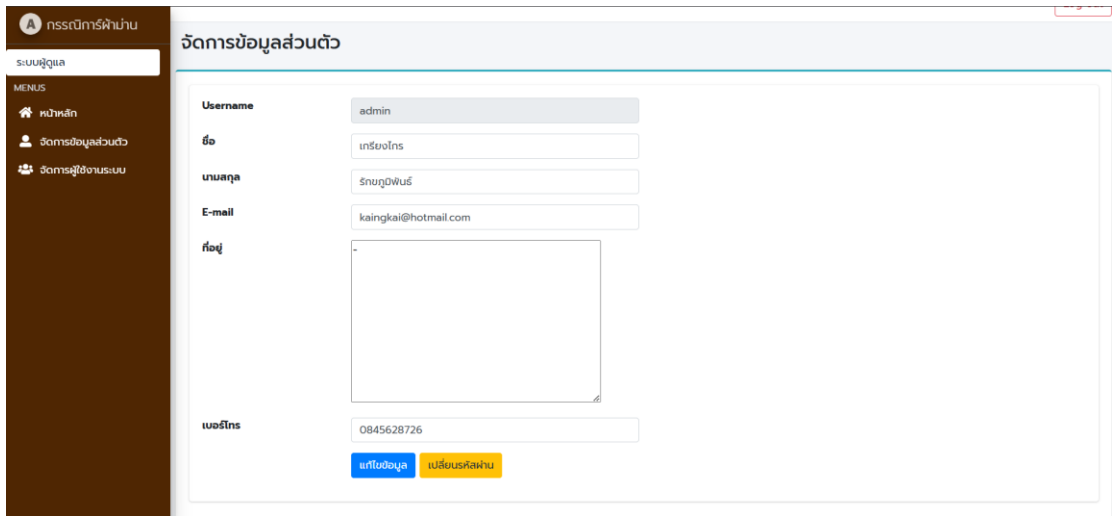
A กรรณิการ์ผ้าม่าน

ระบบผู้ดูแล

MENUS

หน้าหลัก

จัดการข้อมูลส่วนตัว

จัดการผู้ใช้งานระบบ

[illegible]

จัดการข้อมูลส่วนตัว

Username admin

ชื่อ เกรียงไกร

นามสกุล รักษภูมิพันธ์

E-mail kaingkai@hotmail.com

ที่อยู่ -

เบอร์โทร 0845628726

แก้ไขข้อมูล เปลี่ยนรหัสผ่าน